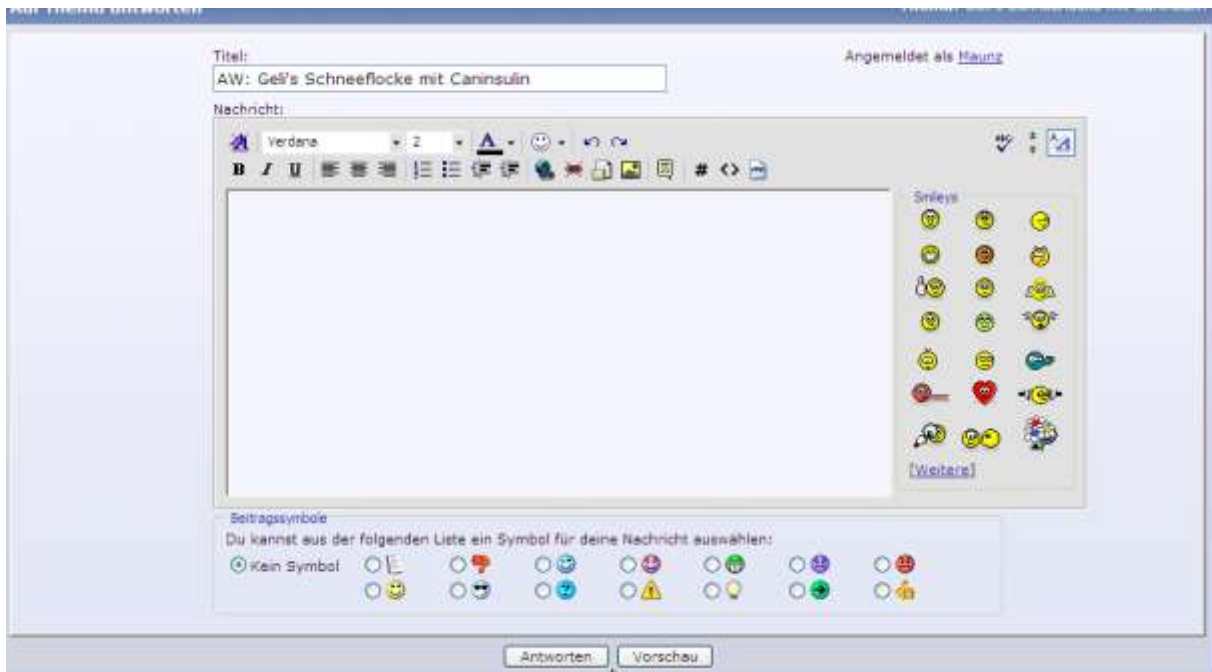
Auf Thema antworten

Titel:
AW: Geli's Schneeflocke mit Caninsulin

Angemeldet als Maunz

Nachricht:

Verdana 2

B I U

Smileys

[Weitere]

Beitragssymbole
Du kannst aus der folgenden Liste ein Symbol für deine Nachricht auswählen:
Kein Symbol

Antworten Vorschau